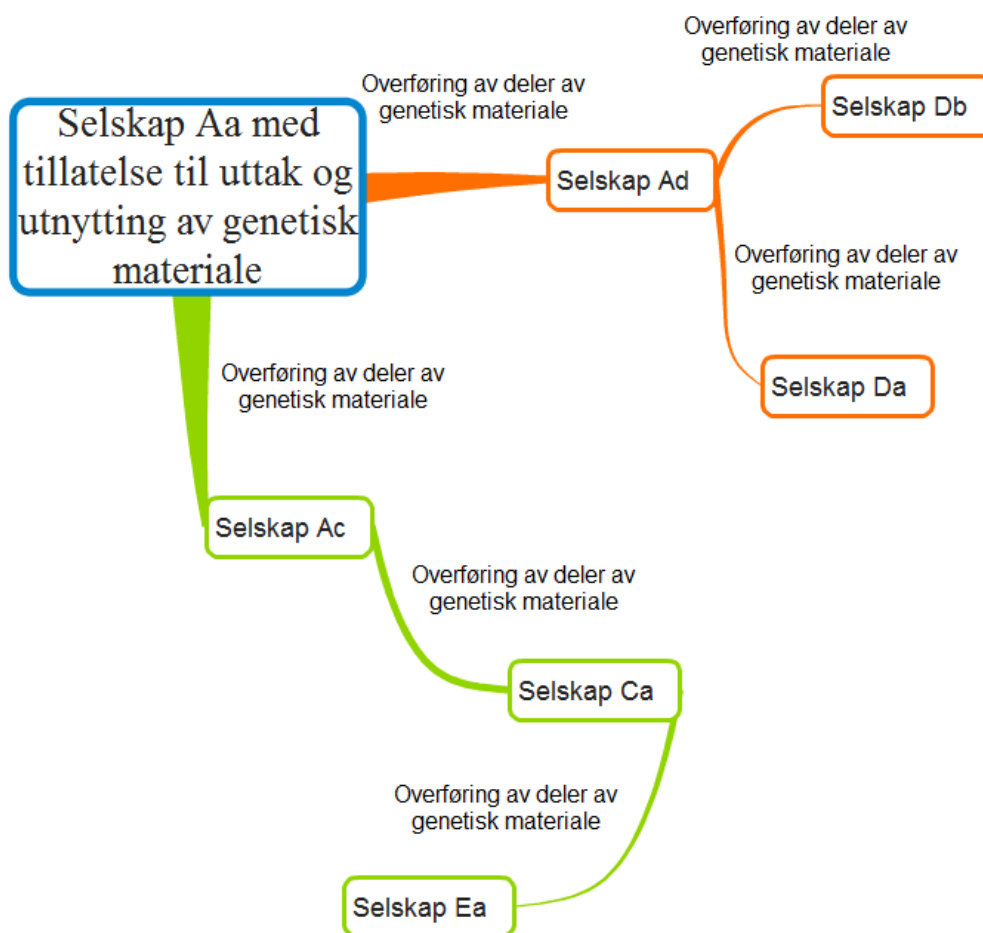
Overføring av deler av genetisk materiale

Overføring av deler av genetisk materiale

Selskap Db

Selskap Aa med tillatelse til uttak og utnytting av genetisk materiale

Selskap Ad

Overføring av deler av genetisk materiale

Overføring av deler av genetisk materiale

Selskap Da

Selskap Ac

Overføring av deler av genetisk materiale

Selskap Ca

Overføring av deler av genetisk materiale

Selskap Ea